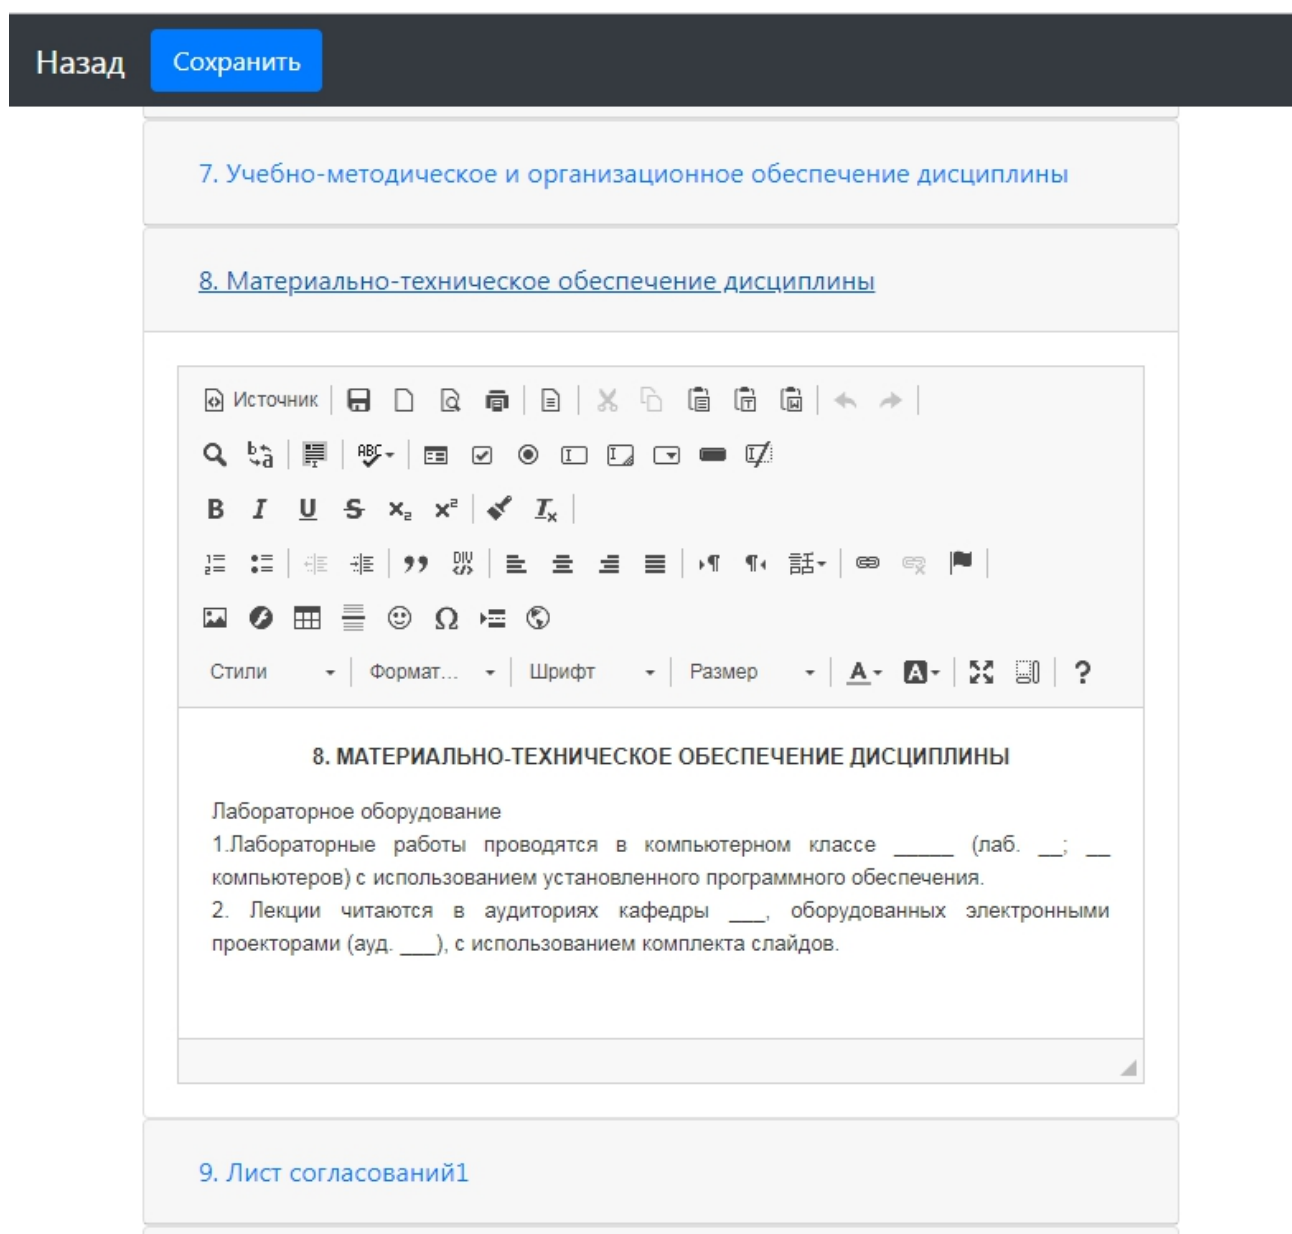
Назад Сохранить

7. Учебно-методическое и организационное обеспечение дисциплины

8. Материально-техническое обеспечение дисциплины

Источник

B I U S $x_2$ $x^2$ $I_x$

Стили Формат... Шрифт Размер A ?

8. МАТЕРИАЛЬНО-ТЕХНИЧЕСКОЕ ОБЕСПЕЧЕНИЕ ДИСЦИПЛИНЫ

Лабораторное оборудование
1.Лабораторные работы проводятся в компьютерном классе _____ (лаб. __; __ компьютеров) с использованием установленного программного обеспечения.
2. Лекции читаются в аудиториях кафедры ___, оборудованных электронными проекторами (ауд. ___), с использованием комплекта слайдов.

9. Лист согласований1